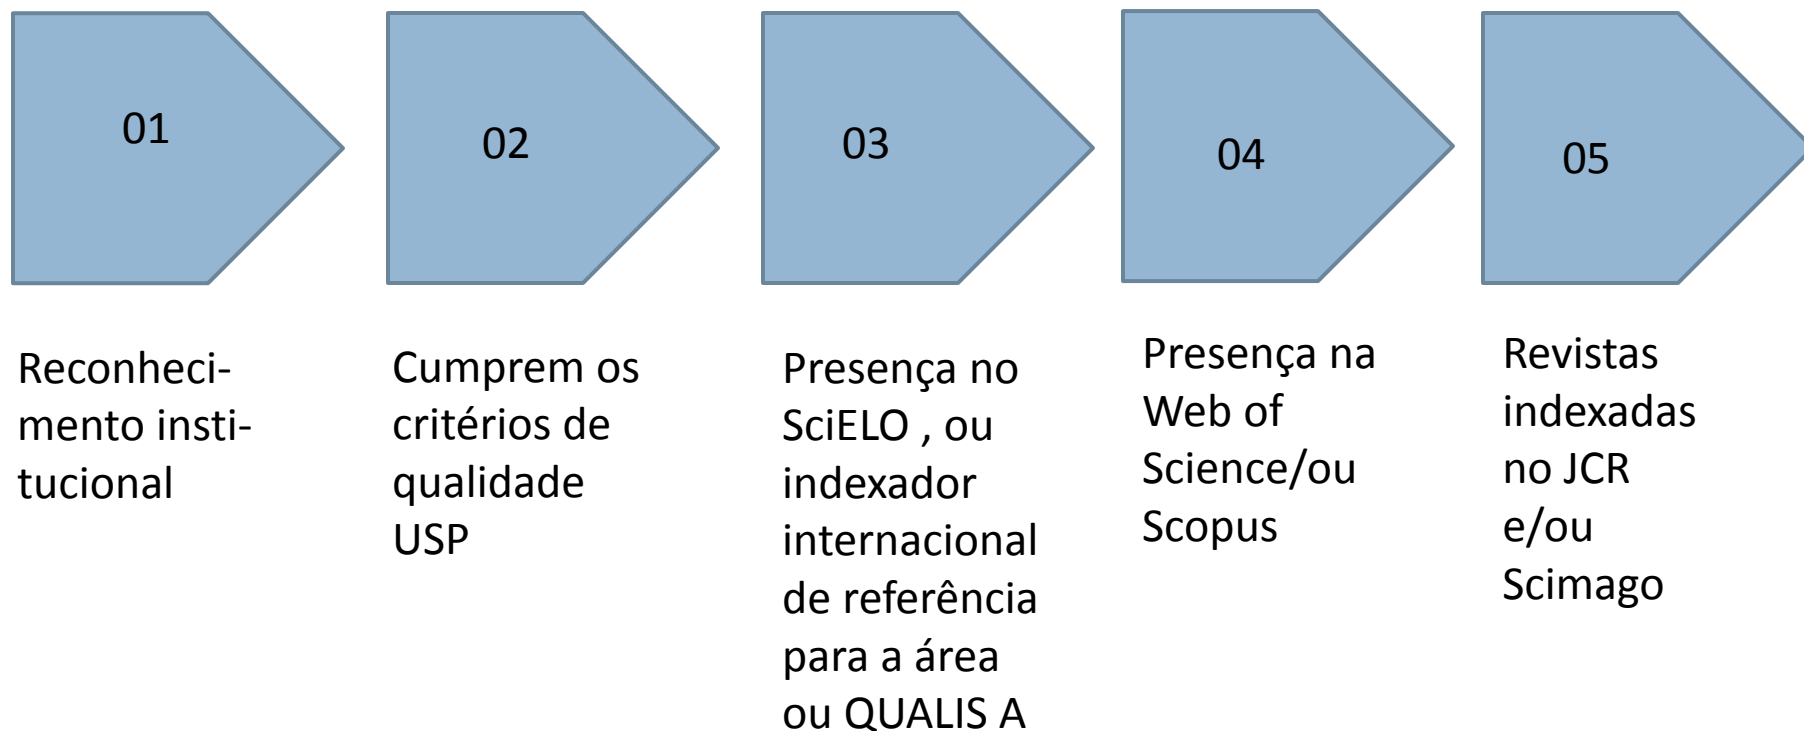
01

02

03

04

05

Reconhecimento institucional

Cumprem os critérios de qualidade USP

Presença no SciELO , ou indexador internacional de referência para a área ou QUALIS A

Presença na Web of Science/ou Scopus

Revistas indexadas no JCR e/ou Scimago